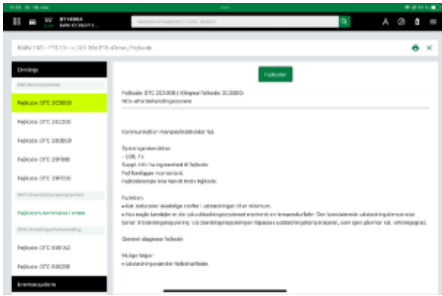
BT14864
BMW X5 (G05) xDrive

BMW / X5 - F15 15 -> | X5 30d F15 xDrive / Felkoder

Översikt

Felkoder

Felkoder DTC 2C8000

Felkoder DTC 2B2000

Felkoder DTC 2B0000

Felkoder DTC 29F000

Felkoder DTC 29F000

Felkoder DTC 80F1A3

Felkoder DTC 80B200

Felkoder

Felkoder: DTC 2C8000 | (Original felkoder: 2C8000)
NOx-efterbehandlingssystem

Kommunikation i kampanjdiagnos hittad.

Systemparameterstatus:
- DTC 7x
Kompl. info: ha signerat till felkoder.
Fel föreligger momentant.
Felkodsminnet kan lagras flera felkoder.

Funktion:
• Hat indikerar skadliga cellter i utsläppningen till minimum.
• Hos ragär kandidar av det på utsläppningssystemet erovitrerat en temperaturfiler. Den kumulerade utsläppningssensorer tener till förändringsmätning. Vid förändringsmätningen tilpassas utsläppningssensorer, som igen påverkar tat. utsläppsgas.

Generell diagnoser felkoder:

Möjliga följer:
• Utsläppningsvärder felbehandlade.